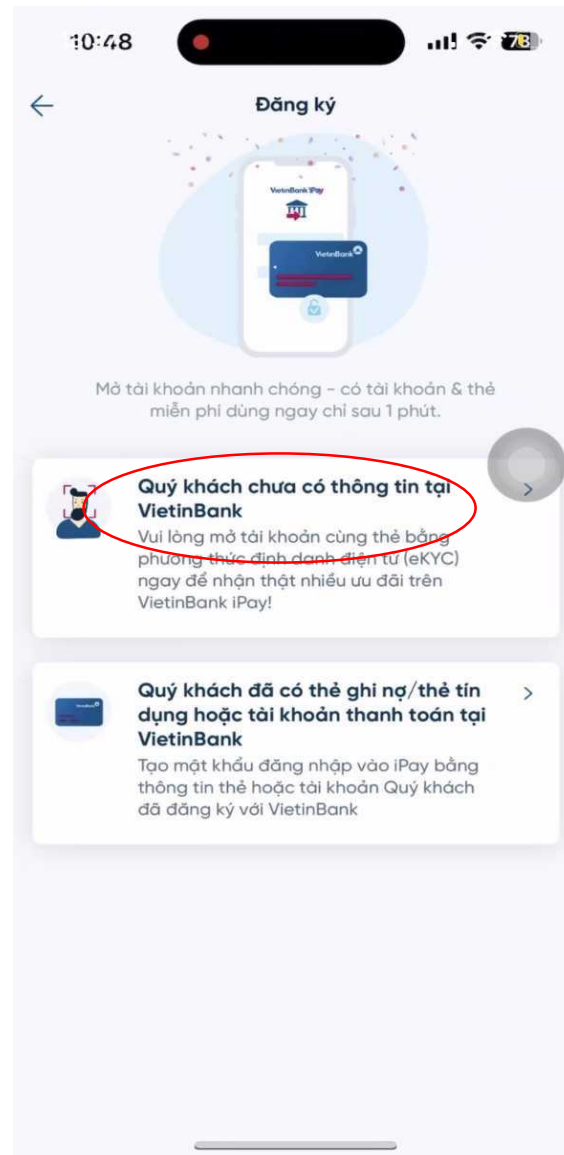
10:48

78

Đăng ký

VietinBank iPay

VietinBank

Mở tài khoản nhanh chóng - có tài khoản & thẻ miễn phí dùng ngay chỉ sau 1 phút.

Quý khách chưa có thông tin tại VietinBank

Vui lòng mở tài khoản cùng thẻ bằng phương thức định danh điện tử (eKYC) ngay để nhận thật nhiều ưu đãi trên VietinBank iPay!

Quý khách đã có thẻ ghi nợ/thẻ tín dụng hoặc tài khoản thanh toán tại VietinBank

Tạo mật khẩu đăng nhập vào iPay bằng thông tin thẻ hoặc tài khoản Quý khách đã đăng ký với VietinBank